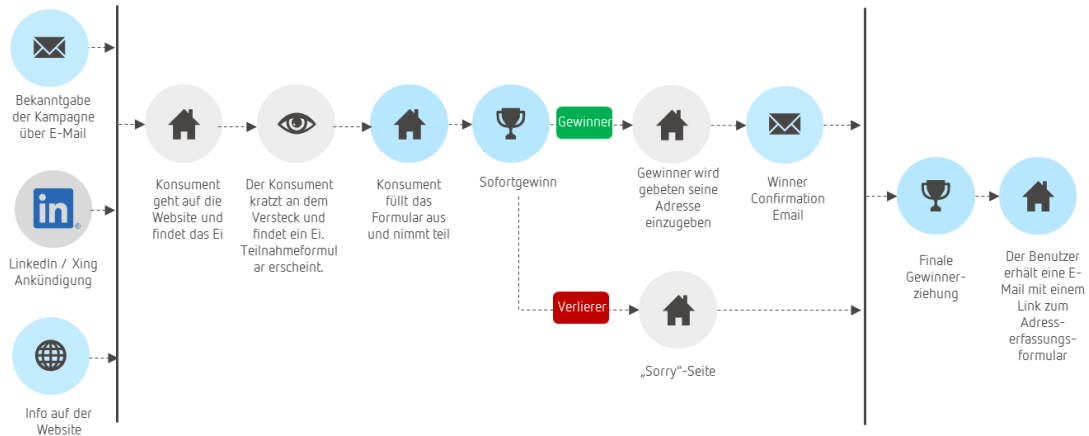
Bekanntgabe der Kampagne über E-Mail

in

LinkedIn / Xing Ankündigung

Info auf der Website

Konsument geht auf die Website und findet das Ei

Der Konsument kratzt an dem Versteck und findet ein Ei. Teilnahmeformular erscheint.

Konsument füllt das Formular aus und nimmt teil

Sofortgewinn

Gewinner

Gewinner wird gebeten seine Adresse einzugeben

Winner Confirmation Email

Verlierer

„Sorry"-Seite

Finale Gewinnerziehung

Der Benutzer erhält eine E-Mail mit einem Link zum Adresserfassungsformular